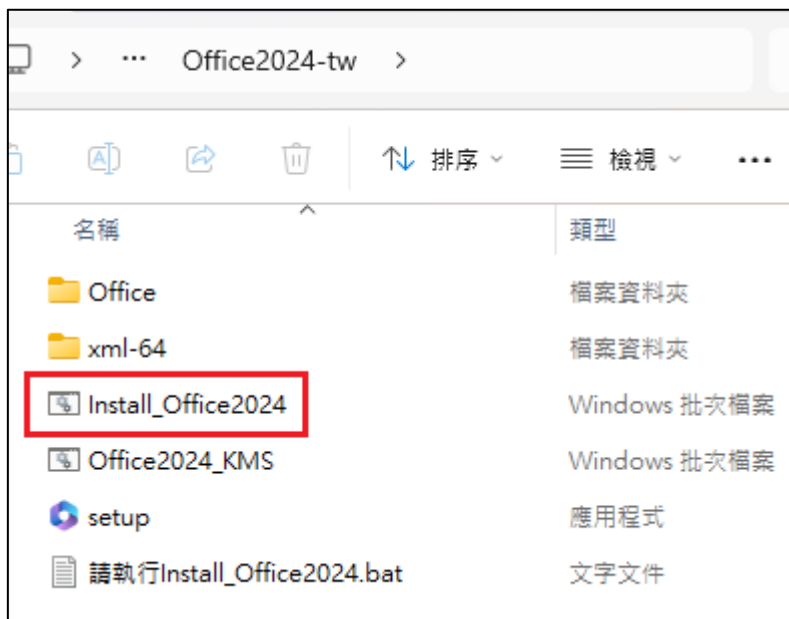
> ··· Office2024-tw >

排序 檢視 ···

| 名稱 | 類型 |
|---|---|
| Office | 檔案資料夾 |
| xml-64 | 檔案資料夾 |
| Install_Office2024 | Windows 批次檔案 |
| Office2024_KMS | Windows 批次檔案 |
| setup | 應用程式 |
| 請執行Install_Office2024.bat | 文字文件 |